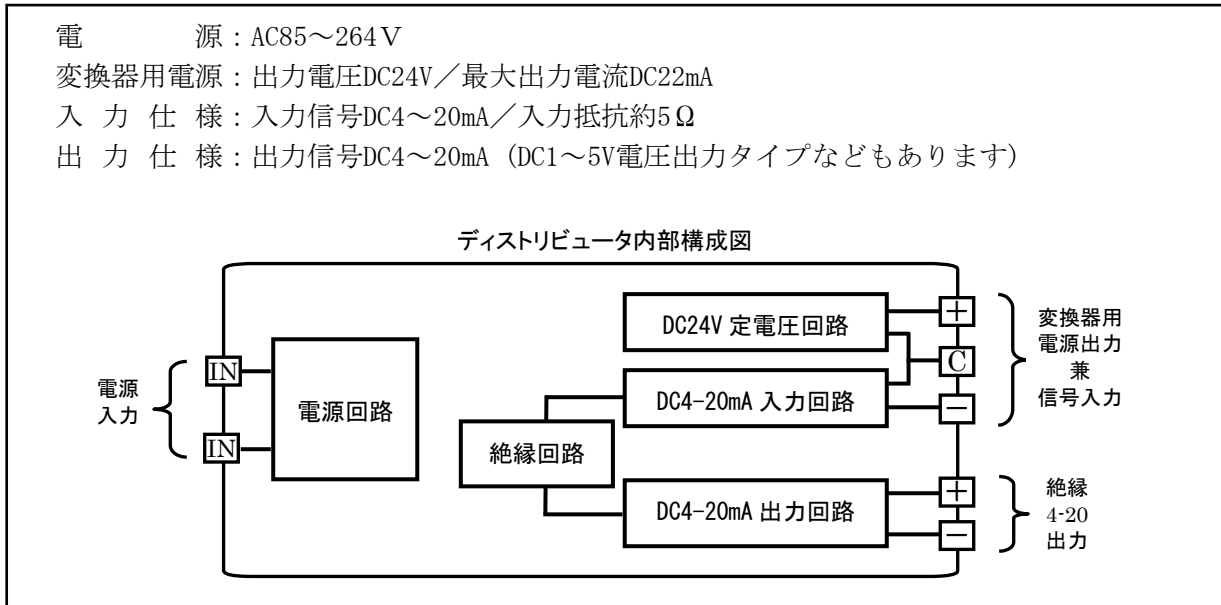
電　　源：AC85～264V
変換器用電源：出力電圧DC24V／最大出力電流DC22mA
入 力 仕 様：入力信号DC4～20mA／入力抵抗約5Ω
出 力 仕 様：出力信号DC4～20mA（DC1～5V電圧出力タイプなどもあります）

ディストリビュータ内部構成図

電源入力

IN

IN

電源回路

DC24V 定電圧回路

DC4-20mA 入力回路

絶縁回路

DC4-20mA 出力回路

+

C

−

+

−

変換器用
電源出力
兼
信号入力

絶縁
4-20
出力